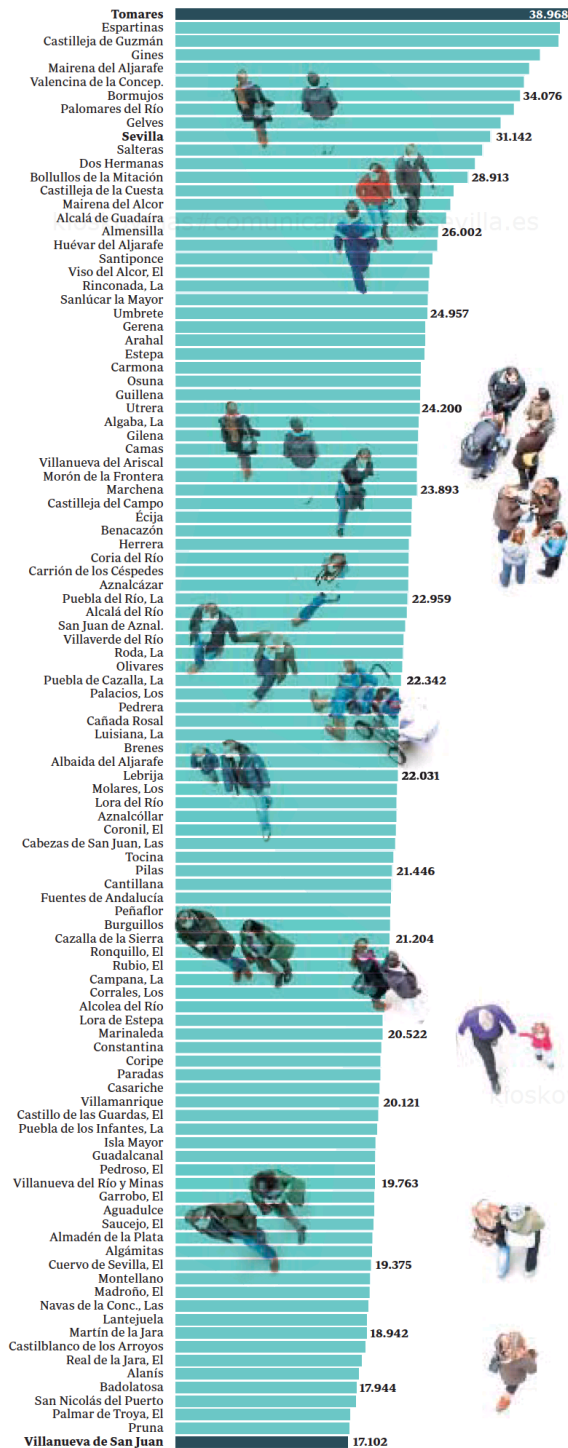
Tomares 38.968
Espartinas
Castilleja de Guzmán
Gines
Mairena del Aljarafe
Valencina de la Concep.
Bormujos 34.076
Palomares del Río
Gelves
Sevilla 31.142
Salteras
Dos Hermanas
Bollullos de la Mitación 28.913
Castilleja de la Cuesta
Mairena del Alcor
Alcalá de Guadaíra
Almensilla 26.002
Huévar del Aljarafe
Santiponce
Viso del Alcor, El
Rinconada, La
Sanlúcar la Mayor
Umbrete 24.957
Gerena
Arahal
Estepa
Carmona
Osuna
Guillena
Utrera 24.200
Algaba, La
Gilena
Camas
Villanueva del Ariscal
Morón de la Frontera
Marchena 23.893
Castilleja del Campo
Écija
Benacazón
Herrera
Coria del Río
Carrión de los Céspedes
Aznalcázar
Puebla del Río, La 22.959
Alcalá del Río
San Juan de Aznal.
Villaverde del Río
Roda, La
Olivares
Puebla de Cazalla, La 22.342
Palacios, Los
Pedrera
Cañada Rosal
Luisiana, La
Brenes
Albaida del Aljarafe
Lebrija 22.031
Molares, Los
Lora del Río
Aznalcóllar
Coronil, El
Cabezas de San Juan, Las
Tocina
Pilas 21.446
Cantillana
Fuentes de Andalucía
Peñaflor
Burguillos
Cazalla de la Sierra 21.204
Ronquillo, El
Rubio, El
Campana, La
Corrales, Los
Alcolea del Río
Lora de Estepa
Marinaleda 20.522
Constantina
Coripe
Paradas
Casariche
Villamanrique 20.121
Castillo de las Guardas, El
Puebla de los Infantes, La
Isla Mayor
Guadalcanal
Pedroso, El
Villanueva del Río y Minas 19.763
Garrobo, El
Aguadulce
Saucejo, El
Almadén de la Plata
Algámitas
Cuervo de Sevilla, El 19.375
Montellano
Madroño, El
Navas de la Conc., Las
Lantejuela
Martín de la Jara 18.942
Castilblanco de los Arroyos
Real de la Jara, El
Alanís
Badolatosa 17.944
San Nicolás del Puerto
Palmar de Troya, El
Pruna
Villanueva de San Juan 17.102